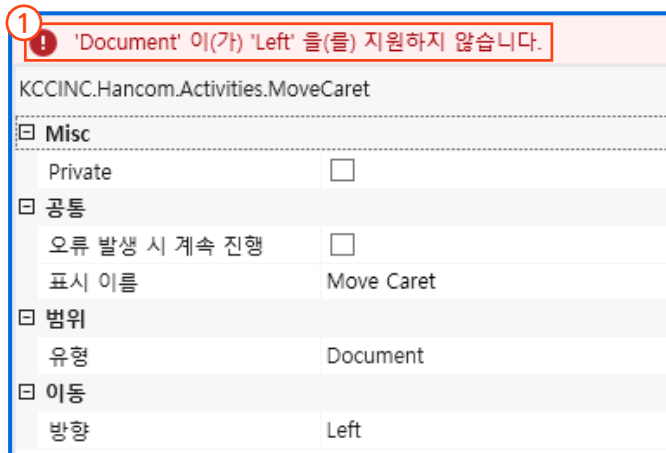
1

'Document' 이(가) 'Left' 을(를) 지원하지 않습니다.

KCCINC.Hancom.Activities.MoveCaret

⊟ Misc

| | |
|---|---|
| Private | |

⊟ 공통

| | |
|---|---|
| 오류 발생 시 계속 진행 | |
| 표시 이름 | Move Caret |

⊟ 범위

| | |
|---|---|
| 유형 | Document |

⊟ 이동

| | |
|---|---|
| 방향 | Left |